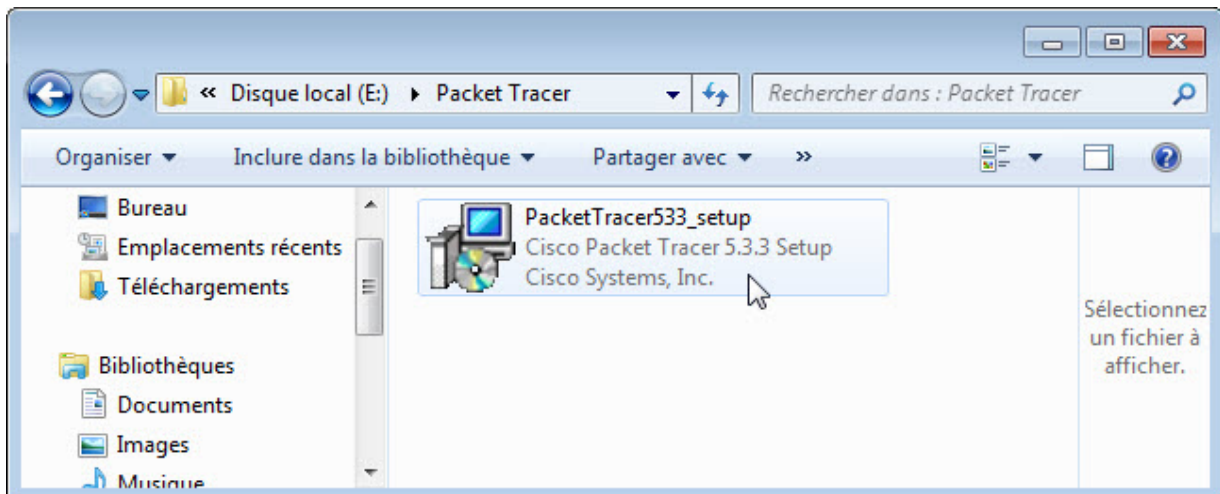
« Disque local (E:) ▸ Packet Tracer

Rechercher dans : Packet Tracer

Organiser ▾ Inclure dans la bibliothèque ▾ Partager avec ▾ »

Bureau
Emplacements récents
Téléchargements

Bibliothèques
Documents
Images
Musique

PacketTracer533_setup
Cisco Packet Tracer 5.3.3 Setup
Cisco Systems, Inc.

Sélectionnez un fichier à afficher.